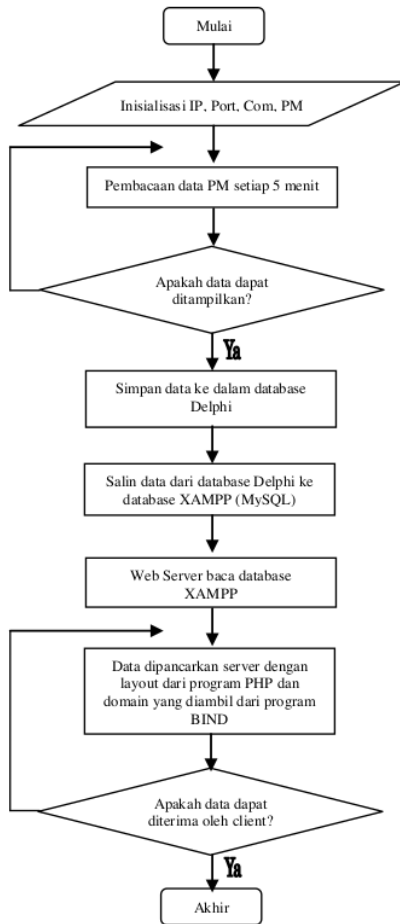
Mulai

Inisialisasi IP, Port, Com, PM

Pembacaan data PM setiap 5 menit

Apakah data dapat ditampilkan?

Ya

Simpan data ke dalam database Delphi

Salin data dari database Delphi ke database XAMPP (MySQL)

Web Server baca database XAMPP

Data dipancarkan server dengan layout dari program PHP dan domain yang diambil dari program BIND

Apakah data dapat diterima oleh client?

Ya

Akhir